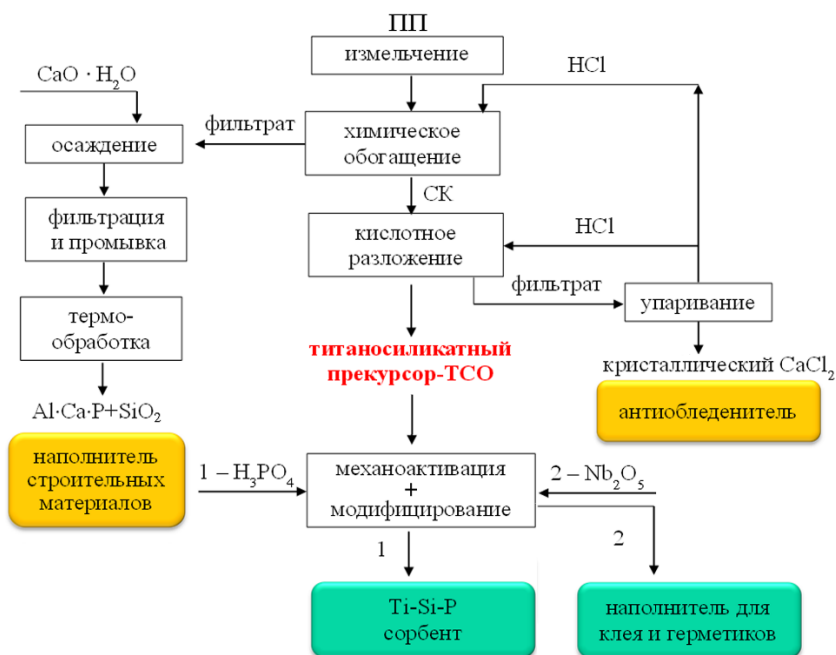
ПП

измельчение

HCl

$CaO \cdot H_2O$

фильтрат

химическое обогащение

осаждение

СК

фильтрация и промывка

HCl

кислотное разложение

фильтрат

упаривание

термо-обработка

титаносиликатный прекурсор-ТСО

кристаллический $CaCl_2$

$Al{\cdot}Ca{\cdot}P{+}SiO_2$

антиобледенитель

наполнитель строительных материалов

$1 - H_3PO_4$

механоактивация + модифицирование

$2 - Nb_2O_5$

1

2

Ti-Si-P сорбент

наполнитель для клея и герметиков